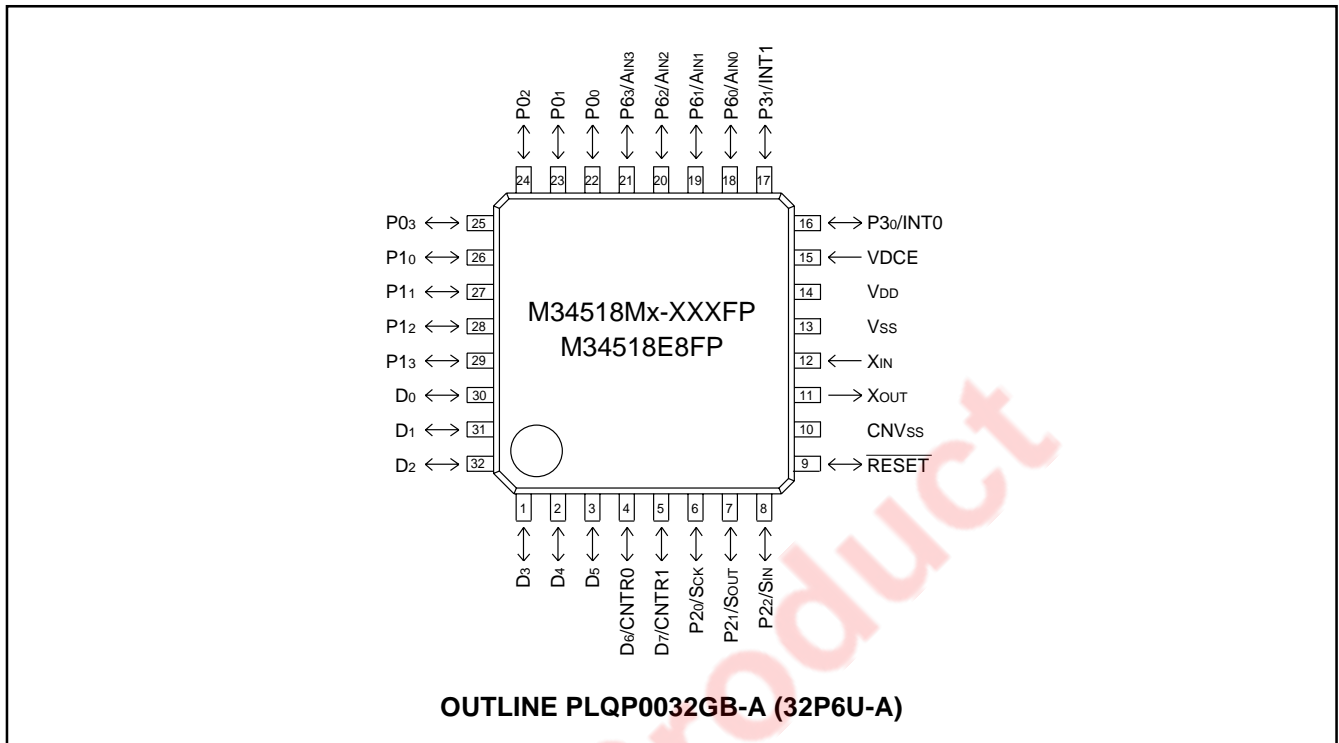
$P0_2$ $P0_1$ $P0_0$ $P6_3/A_{IN3}$ $P6_2/A_{IN2}$ $P6_1/A_{IN1}$ $P6_0/A_{IN0}$ $P3_1/INT1$

24 23 22 21 20 19 18 17

$P0_3$ 25
$P1_0$ 26
$P1_1$ 27
$P1_2$ 28
$P1_3$ 29
$D_0$ 30
$D_1$ 31
$D_2$ 32

M34518Mx-XXXFP
M34518E8FP

16 $P3_0/INT0$
15 VDCE
14 $V_{DD}$
13 $V_{SS}$
12 $X_{IN}$
11 $X_{OUT}$
10 $CNV_{SS}$
9 $\overline{RESET}$

1 2 3 4 5 6 7 8

$D_3$ $D_4$ $D_5$ $D_6/CNTR0$ $D_7/CNTR1$ $P2_0/S_{CK}$ $P2_1/S_{OUT}$ $P2_2/S_{IN}$

OUTLINE PLQP0032GB-A (32P6U-A)